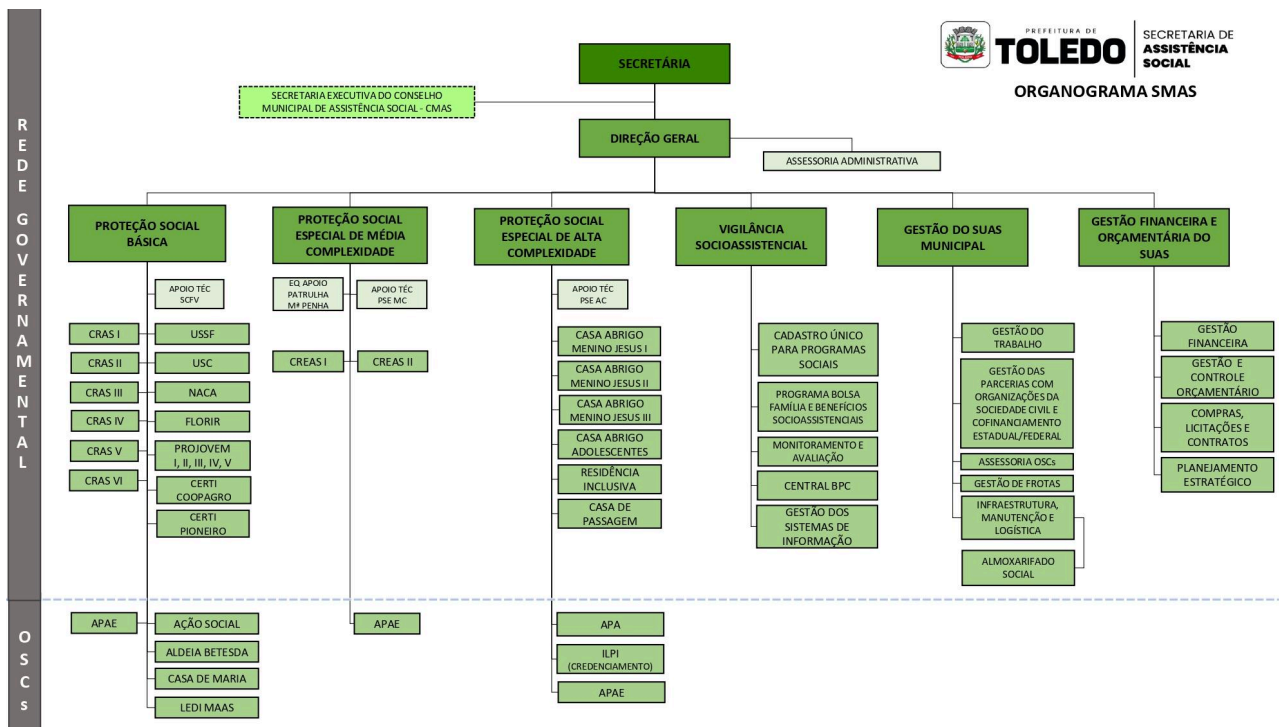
PREFEITURA DE TOLEDO
SECRETARIA DE ASSISTÊNCIA SOCIAL
ORGANOGRAMA SMAS

R E D E G O V E R N A M E N T A L

SECRETÁRIA

SECRETARIA EXECUTIVA DO CONSELHO MUNICIPAL DE ASSISTÊNCIA SOCIAL - CMAS

DIREÇÃO GERAL

ASSESSORIA ADMINISTRATIVA

PROTEÇÃO SOCIAL BÁSICA

APOIO TÉC SCFV

CRAS I
CRAS II
CRAS III
CRAS IV
CRAS V
CRAS VI

USSF
USC
NACA
FLORIR
PROJOVEM I, II, III, IV, V
CERTI COOPAGRO
CERTI PIONEIRO

PROTEÇÃO SOCIAL ESPECIAL DE MÉDIA COMPLEXIDADE

EQ. APOIO PATRULHA Mª PENHA
APOIO TÉC PSE MC

CREAS I
CREAS II

PROTEÇÃO SOCIAL ESPECIAL DE ALTA COMPLEXIDADE

APOIO TÉC PSE AC

CASA ABRIGO MENINO JESUS I
CASA ABRIGO MENINO JESUS II
CASA ABRIGO MENINO JESUS III
CASA ABRIGO ADOLESCENTES
RESIDÊNCIA INCLUSIVA
CASA DE PASSAGEM

VIGILÂNCIA SOCIOASSISTENCIAL

CADASTRO ÚNICO PARA PROGRAMAS SOCIAIS
PROGRAMA BOLSA FAMÍLIA E BENEFÍCIOS SOCIOASSISTENCIAIS
MONITORAMENTO E AVALIAÇÃO
CENTRAL BPC
GESTÃO DOS SISTEMAS DE INFORMAÇÃO

GESTÃO DO SUAS MUNICIPAL

GESTÃO DO TRABALHO
GESTÃO DAS PARCERIAS COM ORGANIZAÇÕES DA SOCIEDADE CIVIL E COFINANCIAMENTO ESTADUAL/FEDERAL
ASSESSORIA OSCs
GESTÃO DE FROTAS
INFRAESTRUTURA, MANUTENÇÃO E LOGÍSTICA
ALMOXARIFADO SOCIAL

GESTÃO FINANCEIRA E ORÇAMENTÁRIA DO SUAS

GESTÃO FINANCEIRA
GESTÃO E CONTROLE ORÇAMENTÁRIO
COMPRAS, LICITAÇÕES E CONTRATOS
PLANEJAMENTO ESTRATÉGICO

O S C s

APAE
AÇÃO SOCIAL
ALDEIA BETESDA
CASA DE MARIA
LEDI MAAS

APAE

APA
ILPI (CREDENCIAMENTO)
APAE